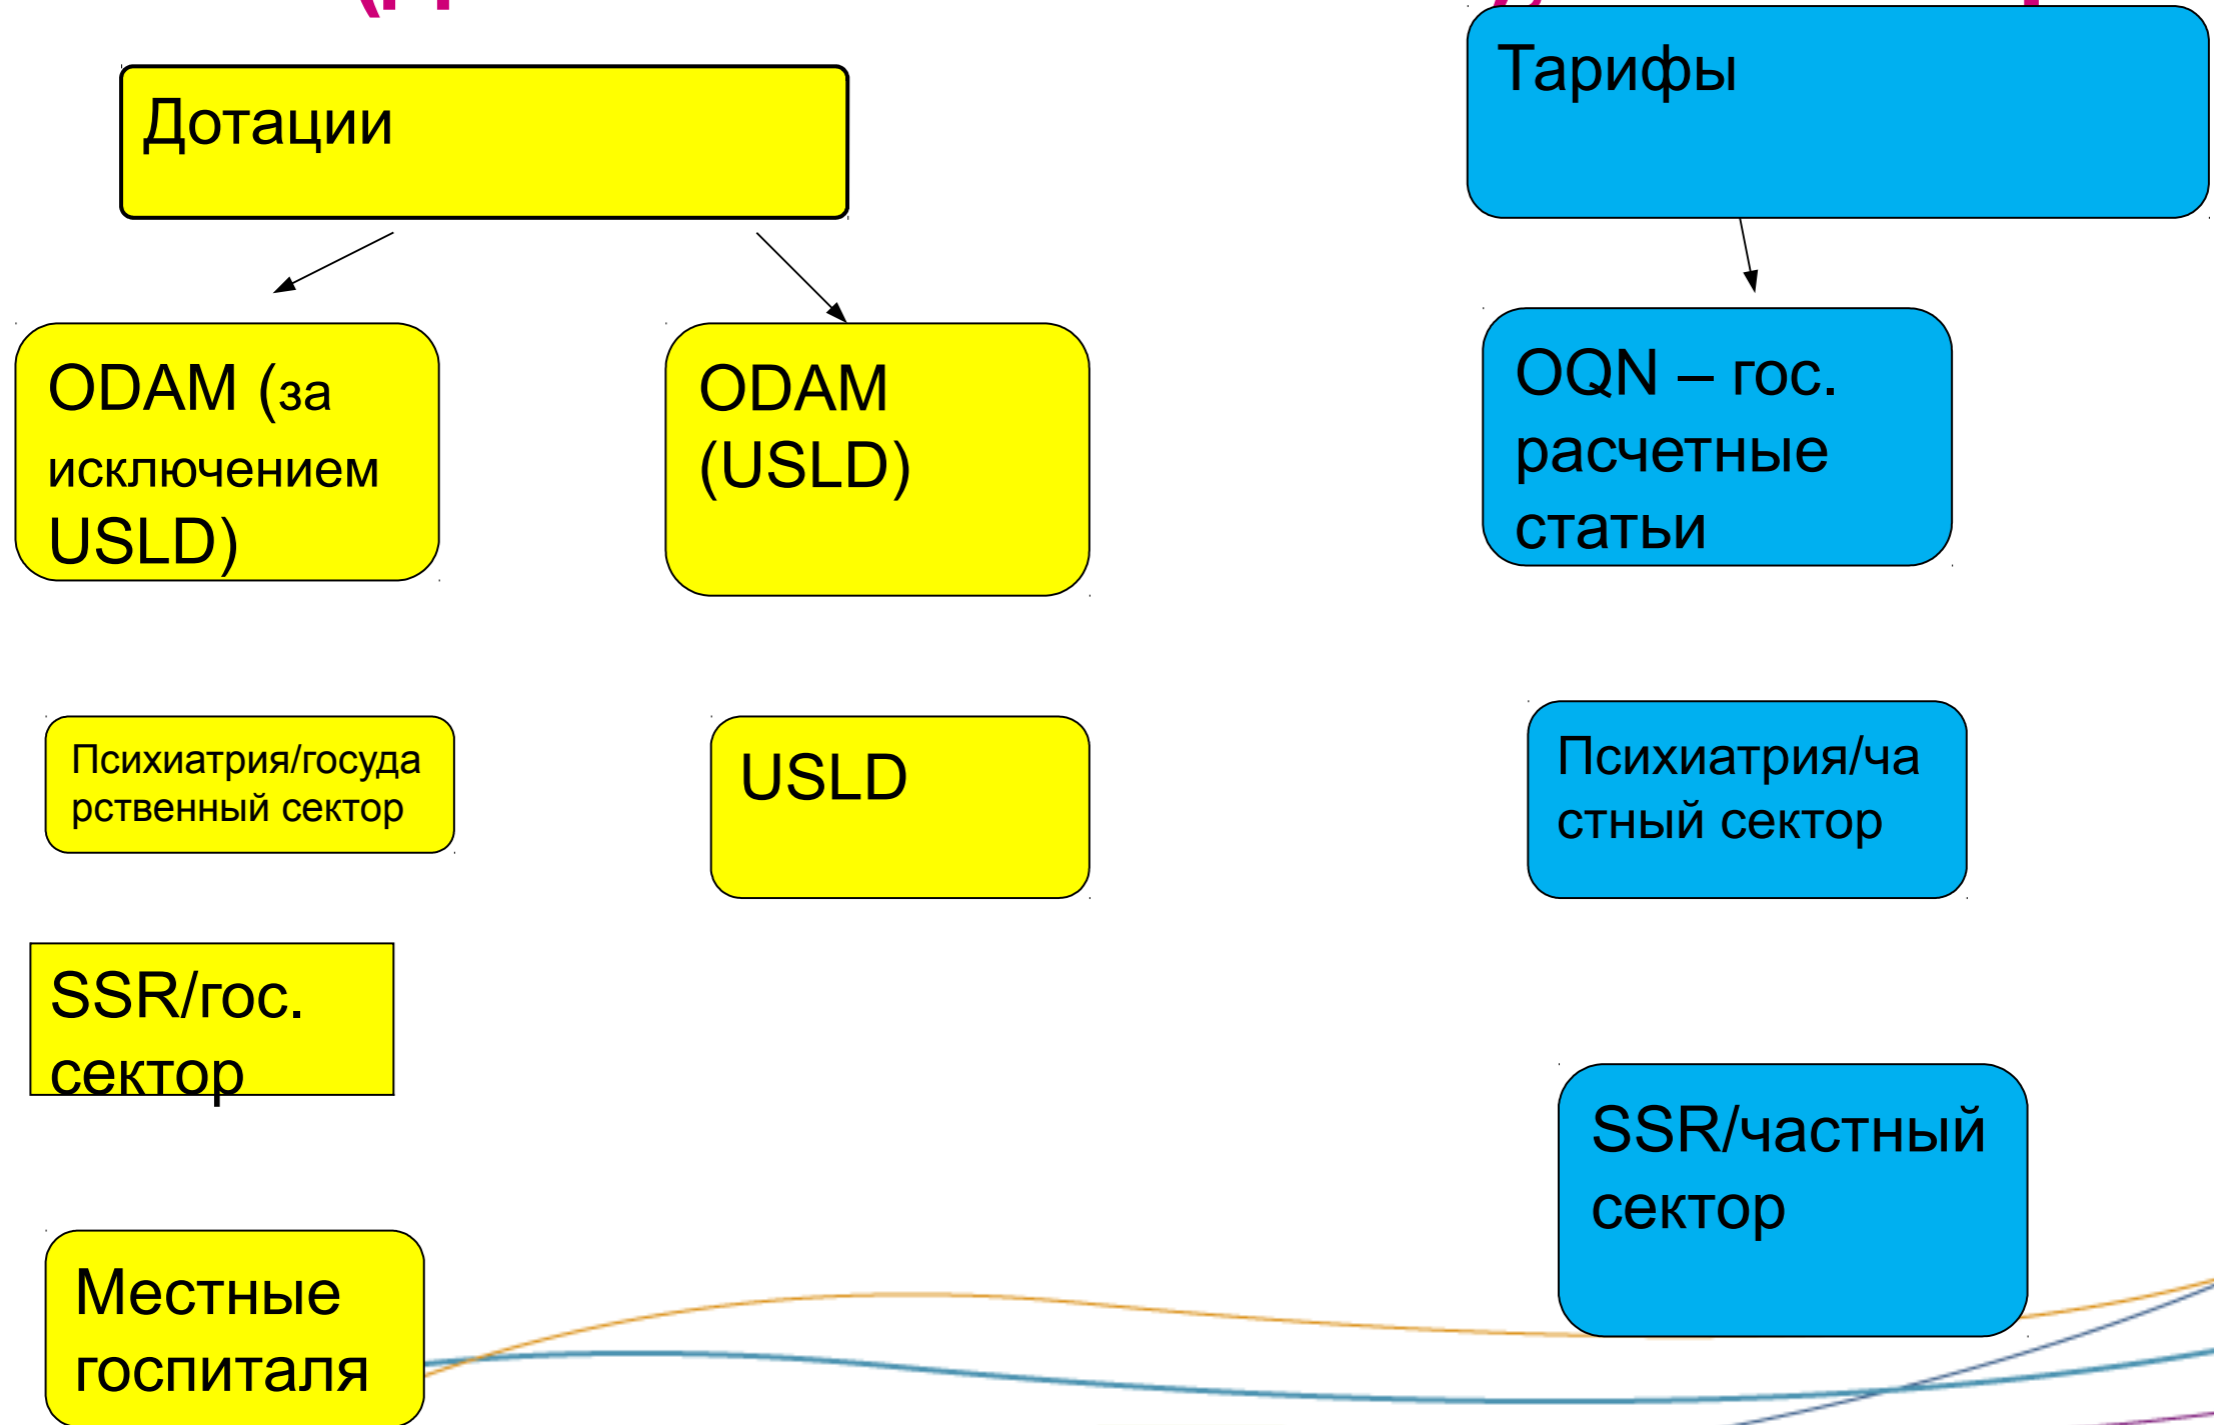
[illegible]

Дотации

Тарифы

ODAM (за исключением USLD)

ODAM (USLD)

OQN – гос. расчетные статьи

Психиатрия/государственный сектор

USLD

Психиатрия/частный сектор

SSR/гос. сектор

SSR/частный сектор

Местные госпиталя